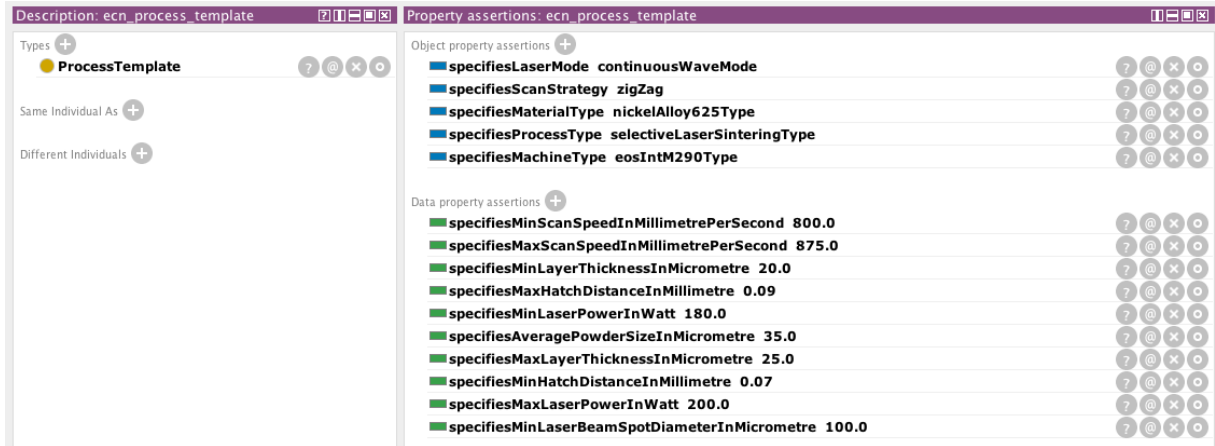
Description: ecn_process_template

Types

ProcessTemplate

Same Individual As

Different Individuals

Property assertions: ecn_process_template

Object property assertions

specifiesLaserMode continuousWaveMode

specifiesScanStrategy zigZag

specifiesMaterialType nickelAlloy625Type

specifiesProcessType selectiveLaserSinteringType

specifiesMachineType eosIntM290Type

Data property assertions

specifiesMinScanSpeedInMillimetrePerSecond 800.0

specifiesMaxScanSpeedInMillimetrePerSecond 875.0

specifiesMinLayerThicknessInMicrometre 20.0

specifiesMaxHatchDistanceInMillimetre 0.09

specifiesMinLaserPowerInWatt 180.0

specifiesAveragePowderSizeInMicrometre 35.0

specifiesMaxLayerThicknessInMicrometre 25.0

specifiesMinHatchDistanceInMillimetre 0.07

specifiesMaxLaserPowerInWatt 200.0

specifiesMinLaserBeamSpotDiameterInMicrometre 100.0